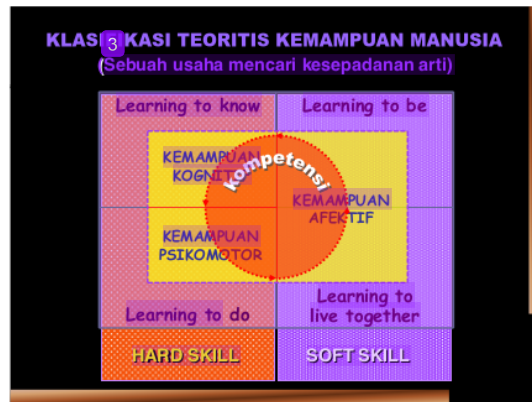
KLAS 3 KASI TEORITIS KEMAMPUAN MANUSIA
(Sebuah usaha mencari kesepadanan arti)

Learning to know

Learning to be

KEMAMPUAN KOGNITIF

kompetensi

KEMAMPUAN AFEKTIF

KEMAMPUAN PSIKOMOTOR

Learning to do

Learning to live together

HARD SKILL

SOFT SKILL